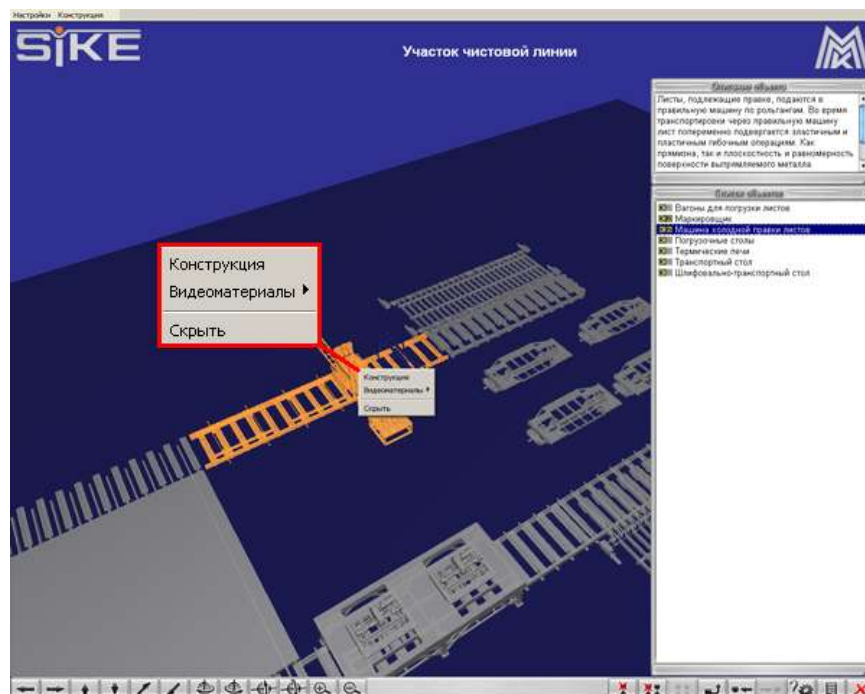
Настройки Конструкция

SIKE

Участок чистовой линии

Описание объекта

Листы, подлежащие правке, подаются в правильную машину по рольгангам. Во время транспортировки через правильную машину лист попеременно подвергается эластичным и пластичным гибочным операциям. Как прямизна, так и плоскостность и равномерность поверхности выпрямляемого металла

Список объектов

Вагоны для погрузки листов
Маркировщик
Машина холодной правки листов
Погрузочные столы
Термические печи
Транспортный стол
Шлифовально-транспортный стол

Конструкция
Видеоматериалы ▸
Скрыть

Конструкция
Видеоматериалы ▸
Скрыть